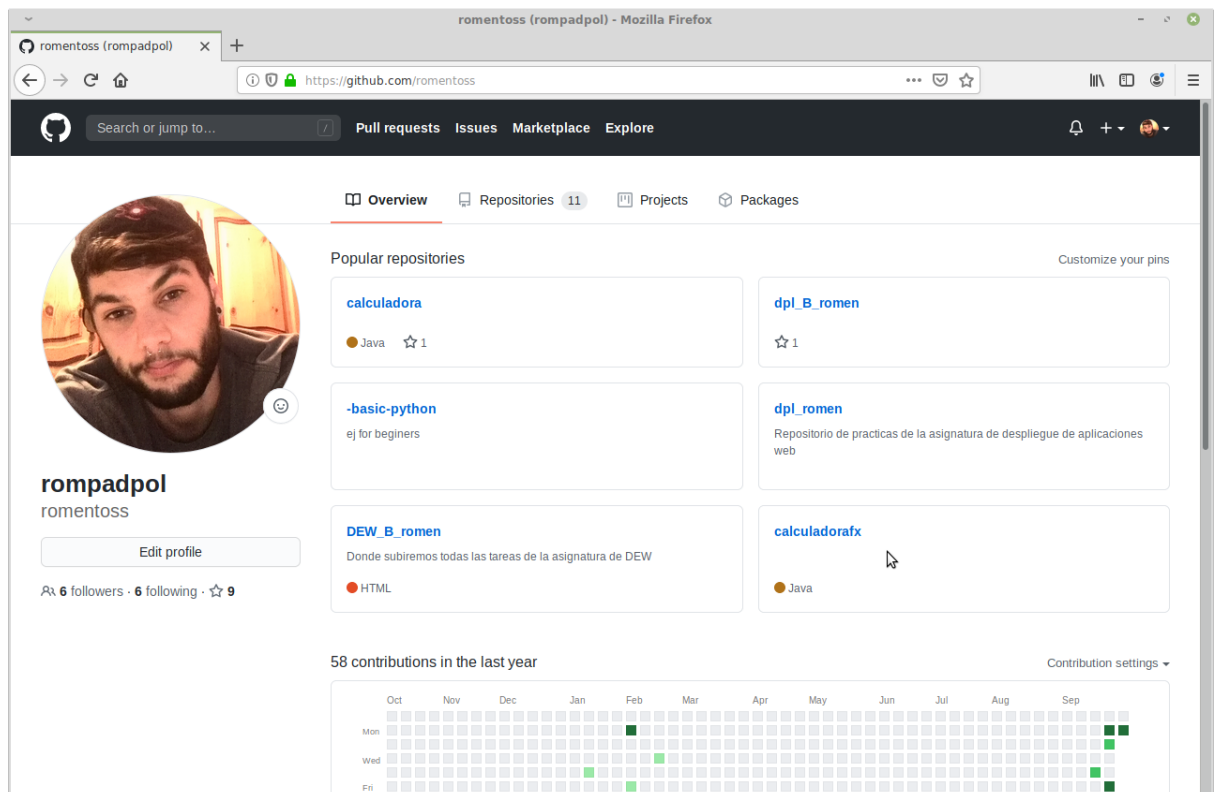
romentoss (rompadpol) - Mozilla Firefox

romentoss (rompadpol) ×

https://github.com/romentoss

Search or jump to... /

Pull requests Issues Marketplace Explore

Overview Repositories 11 Projects Packages

Popular repositories

Customize your pins

calculadora
Java 1

dpl_B_romen
1

-basic-python
ej for beginers

dpl_romen
Repositorio de practicas de la asignatura de despliegue de aplicaciones web

DEW_B_romen
Donde subiremos todas las tareas de la asignatura de DEW
HTML

calculadorafx
Java

rompadpol
romentoss

Edit profile

6 followers · 6 following · 9

58 contributions in the last year

Contribution settings

Oct Nov Dec Jan Feb Mar Apr May Jun Jul Aug Sep

Mon
Wed
Fri